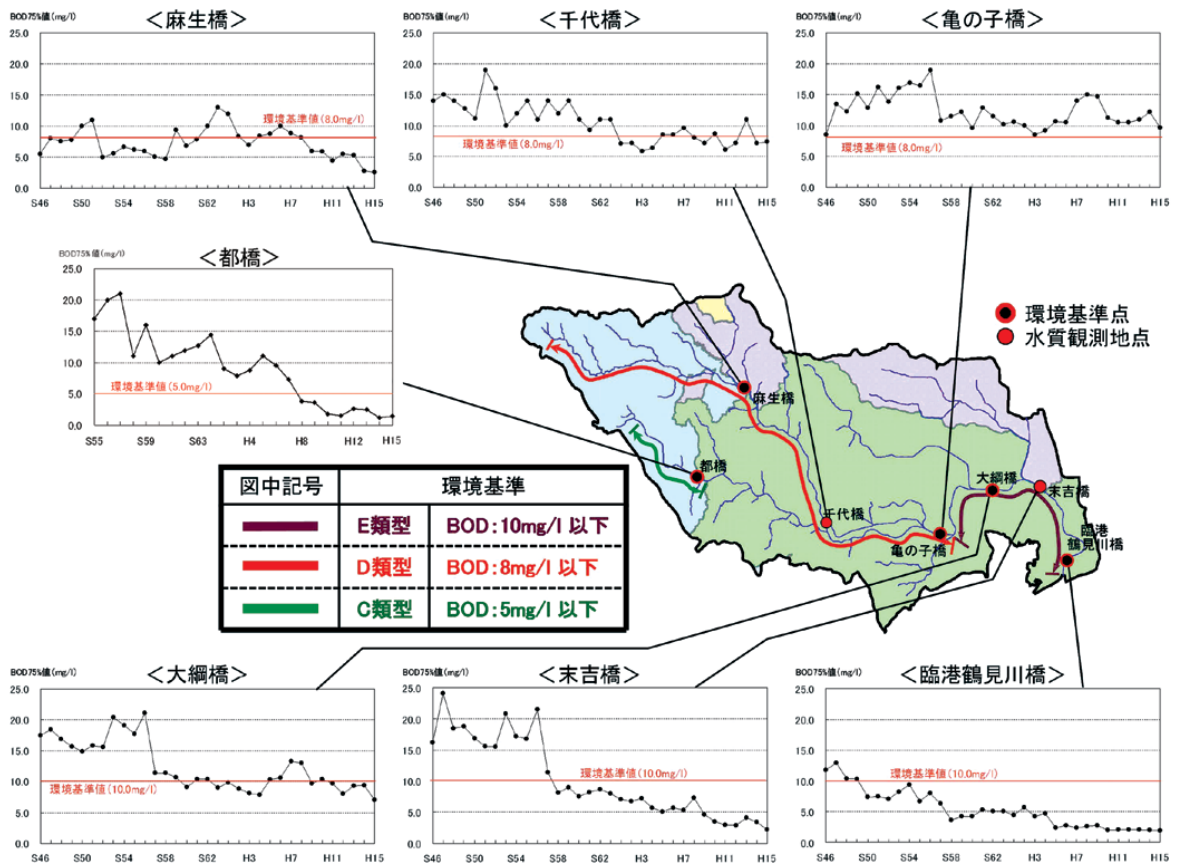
＜麻生橋＞
BOD75%値 (mg/l)
25.0
20.0
15.0
10.0
5.0
0.0
環境基準値 (8.0mg/l)
S46 S50 S54 S58 S62 H3 H7 H11 H15

＜千代橋＞
BOD75%値 (mg/l)
25.0
20.0
15.0
10.0
5.0
0.0
環境基準値 (8.0mg/l)
S46 S50 S54 S58 S62 H3 H7 H11 H15

＜亀の子橋＞
BOD75%値 (mg/l)
25.0
20.0
15.0
10.0
5.0
0.0
環境基準値 (8.0mg/l)
S46 S50 S54 S58 S62 H3 H7 H11 H15

＜都橋＞
BOD75%値 (mg/l)
25.0
20.0
15.0
10.0
5.0
0.0
環境基準値 (5.0mg/l)
S55 S59 S63 H4 H8 H12 H15

環境基準点
水質観測地点

麻生橋
都橋
千代橋
亀の子橋
大綱橋
末吉橋
臨港鶴見川橋

| 図中記号 | 環境基準 |
|---|---|
| | E類型 BOD:10mg/l 以下 |
| | D類型 BOD:8mg/l 以下 |
| | C類型 BOD:5mg/l 以下 |

＜大綱橋＞
BOD75%値 (mg/l)
25.0
20.0
15.0
10.0
5.0
0.0
環境基準値 (10.0mg/l)
S46 S50 S54 S58 S62 H3 H7 H11 H15

＜末吉橋＞
BOD75%値 (mg/l)
25.0
20.0
15.0
10.0
5.0
0.0
環境基準値 (10.0mg/l)
S46 S50 S54 S58 S62 H3 H7 H11 H15

＜臨港鶴見川橋＞
BOD75%値 (mg/l)
25.0
20.0
15.0
10.0
5.0
0.0
環境基準値 (10.0mg/l)
S46 S50 S54 S58 S62 H3 H7 H11 H15